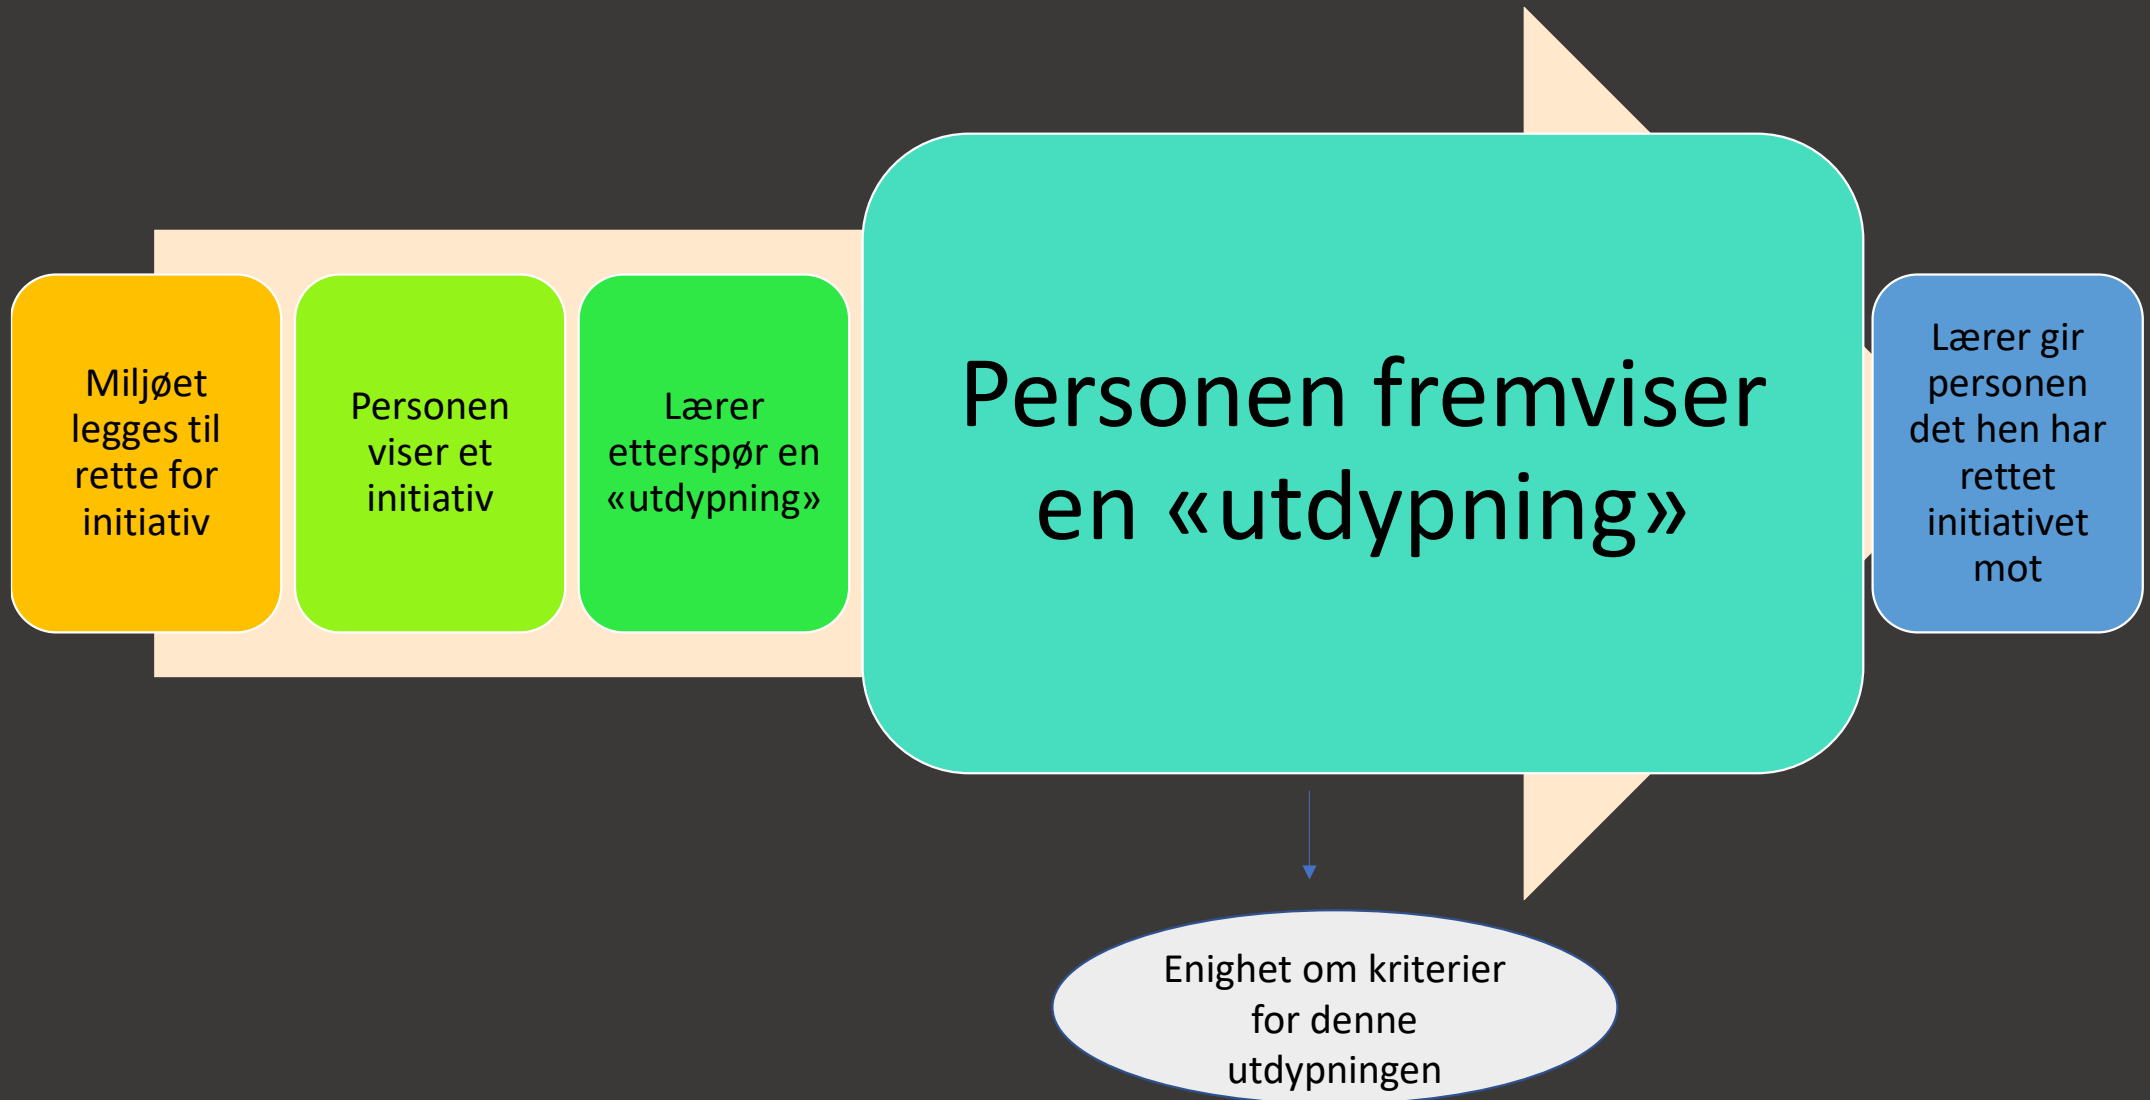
Miljøet legges til rette for initiativ

Personen viser et initiativ

Lærer etterspør en «utdypning»

Personen fremviser en «utdypning»

Lærer gir personen det hen har rettet initiativet mot

Enighet om kriterier for denne utdypningen